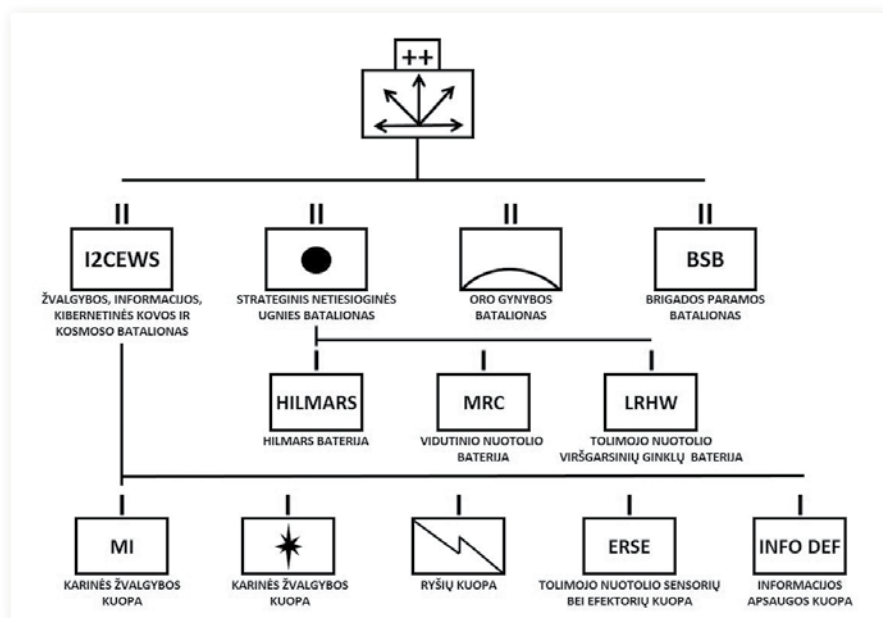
++

II
I2CEWS
ŽVALGYBOS, INFORMACIJOS, KIBERNETINĖS KOVOS IR KOSMOSO BATALIONAS

II
STRATEGINIS NETIESIOGINĖS UGNIES BATALIONAS

II
ORO GYNYBOS BATALIONAS

II
BSB
BRIGADOS PARAMOS BATALIONAS

I
HILMARS
HILMARS BATERIJA

I
MRC
VIDUTINIO NUOTOLIO BATERIJA

I
LRHW
TOLIMOJO NUOTOLIO VIRŠGARSINIŲ GINKLŲ BATERIJA

I
MI
KARINĖS ŽVALGYBOS KUOPA

I
KARINĖS ŽVALGYBOS KUOPA

I
RYŠIŲ KUOPA

I
ERSE
TOLIMOJO NUOTOLIO SENSORIŲ BEI EFEKTORIŲ KUOPA

I
INFO DEF
INFORMACIJOS APSAUGOS KUOPA